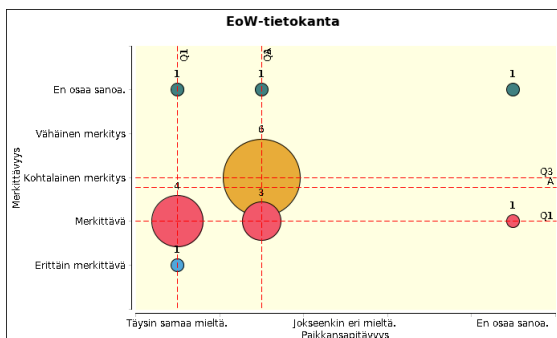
EoW-tietokanta

Merkittävyys

En osaa sanoa.
Vähäinen merkitys
Kohtalainen merkitys
Merkittävä
Erittäin merkittävä

Q1
Q3
A

1
1
1
6
4
3
1
1

Q3
A
Q1

Täysin samaa mieltä.
Jokseenkin eri mieltä.
En osaa sanoa.
Paikkansapitävyys